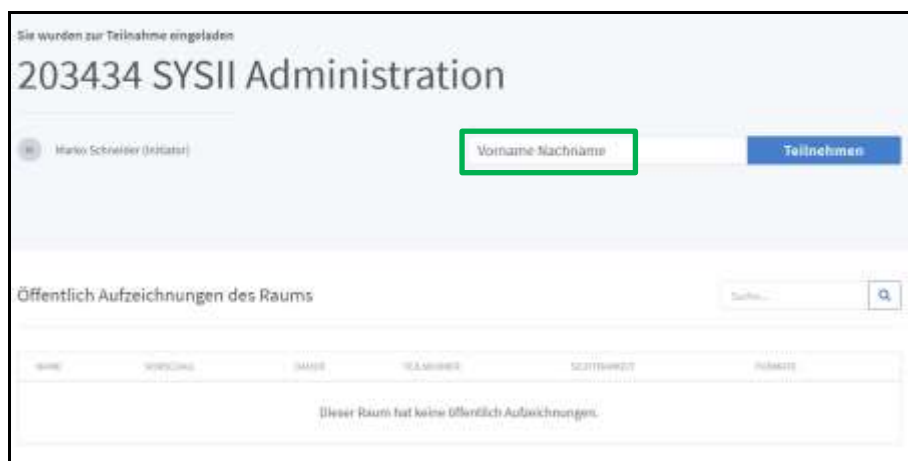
Sie wurden zur Teilnahme eingeladen

203434 SYSII Administration

M Marko Schneider (Initiator)

Vorname Nachname

Teilnehmen

Öffentlich Aufzeichnungen des Raums

Suche...

| NAME | VORSCHAU | DAUER | TEILNEHMER | SICHTBARKEIT | FORMATE |
|---|---|---|---|---|---|
| Dieser Raum hat keine öffentlich Aufzeichnungen. | | | | | |